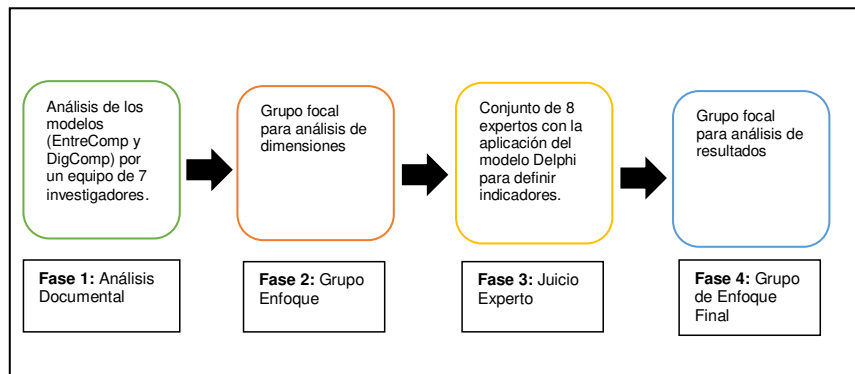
Análisis de los modelos (EntreComp y DigComp) por un equipo de 7 investigadores.

Grupo focal para análisis de dimensiones

Conjunto de 8 expertos con la aplicación del modelo Delphi para definir indicadores.

Grupo focal para análisis de resultados

**Fase 1:** Análisis Documental

**Fase 2:** Grupo Enfoque

**Fase 3:** Juicio Experto

**Fase 4:** Grupo de Enfoque Final